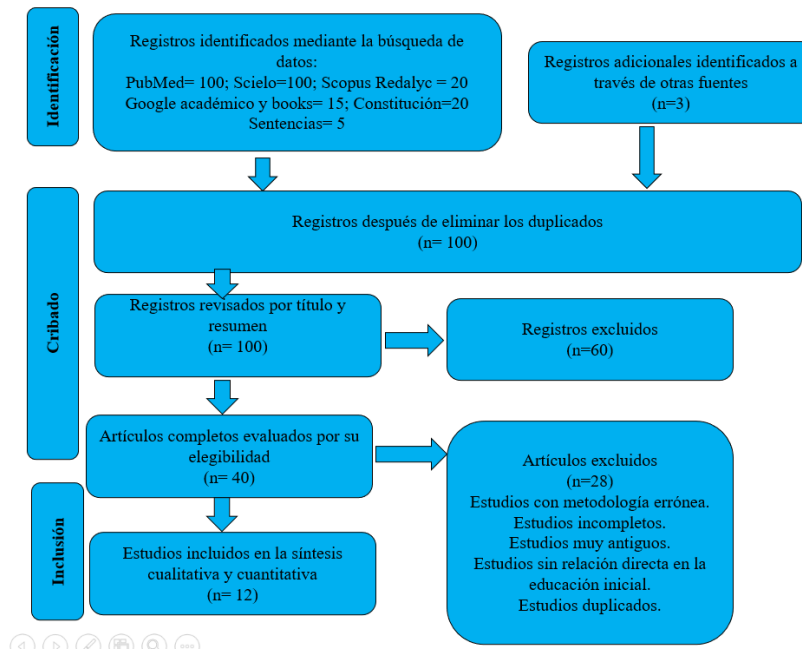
Identificación

Registros identificados mediante la búsqueda de datos:
PubMed= 100; Scielo=100; Scopus Redalyc = 20
Google académico y books= 15; Constitución=20
Sentencias= 5

Registros adicionales identificados a través de otras fuentes
(n=3)

Cribado

Registros después de eliminar los duplicados
(n= 100)

Registros revisados por título y resumen
(n= 100)

Registros excluidos
(n=60)

Artículos completos evaluados por su elegibilidad
(n= 40)

Artículos excluidos
(n=28)
Estudios con metodología errónea.
Estudios incompletos.
Estudios muy antiguos.
Estudios sin relación directa en la educación inicial.
Estudios duplicados.

Inclusión

Estudios incluidos en la síntesis cualitativa y cuantitativa
(n= 12)